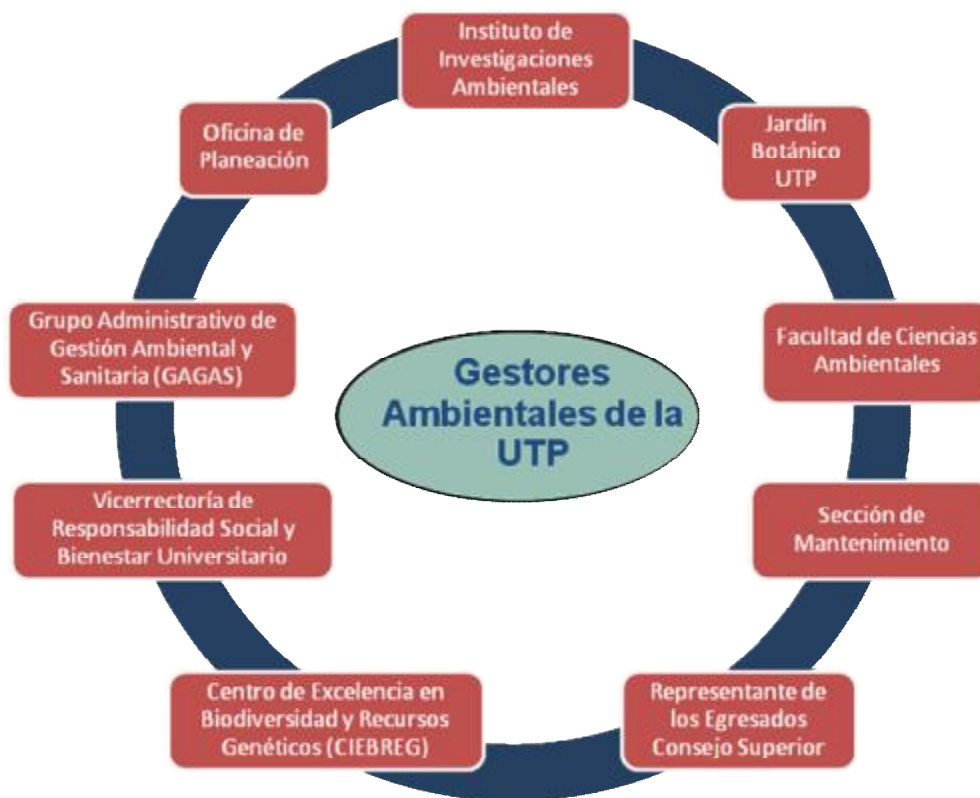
Instituto de Investigaciones Ambientales

Jardín Botánico UTP

Facultad de Ciencias Ambientales

Sección de Mantenimiento

Representante de los Egresados Consejo Superior

Centro de Excelencia en Biodiversidad y Recursos Genéticos (CIEBREG)

Vicerrectoría de Responsabilidad Social y Bienestar Universitario

Grupo Administrativo de Gestión Ambiental y Sanitaria (GAGAS)

Oficina de Planeación

Gestores Ambientales de la UTP